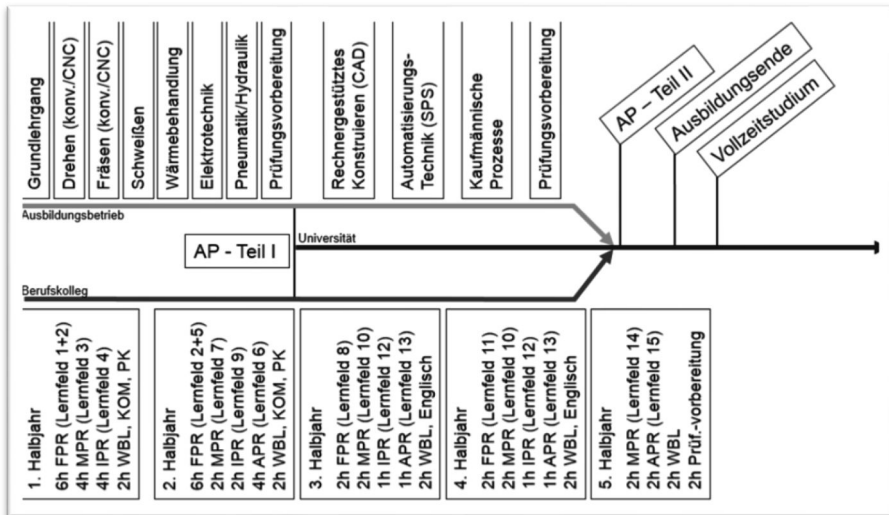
Grundlehrgang

Drehen (konv./CNC)

Fräsen (konv./CNC)

Schweißen

Wärmebehandlung

Elektrotechnik

Pneumatik/Hydraulik

Prüfungsvorbereitung

Rechnergestütztes Konstruieren (CAD)

Automatisierungs-Technik (SPS)

Kaufmännische Prozesse

Prüfungsvorbereitung

AP – Teil II

Ausbildungsende

Vollzeitstudium

Ausbildungsbetrieb

AP - Teil I

Universität

Berufskolleg

1. Halbjahr
6h FPR (Lernfeld 1+2)
4h MPR (Lernfeld 3)
4h IPR (Lernfeld 4)
2h WBL, KOM, PK

2. Halbjahr
6h FPR (Lernfeld 2+5)
2h MPR (Lernfeld 7)
2h IPR (Lernfeld 9)
4h APR (Lernfeld 6)
2h WBL, KOM, PK

3. Halbjahr
2h FPR (Lernfeld 8)
2h MPR (Lernfeld 10)
1h IPR (Lernfeld 12)
1h APR (Lernfeld 13)
2h WBL, Englisch

4. Halbjahr
2h FPR (Lernfeld 11)
2h MPR (Lernfeld 10)
1h IPR (Lernfeld 12)
1h APR (Lernfeld 13)
2h WBL, Englisch

5. Halbjahr
2h MPR (Lernfeld 14)
2h APR (Lernfeld 15)
2h WBL
2h Prüf.-vorbereitung